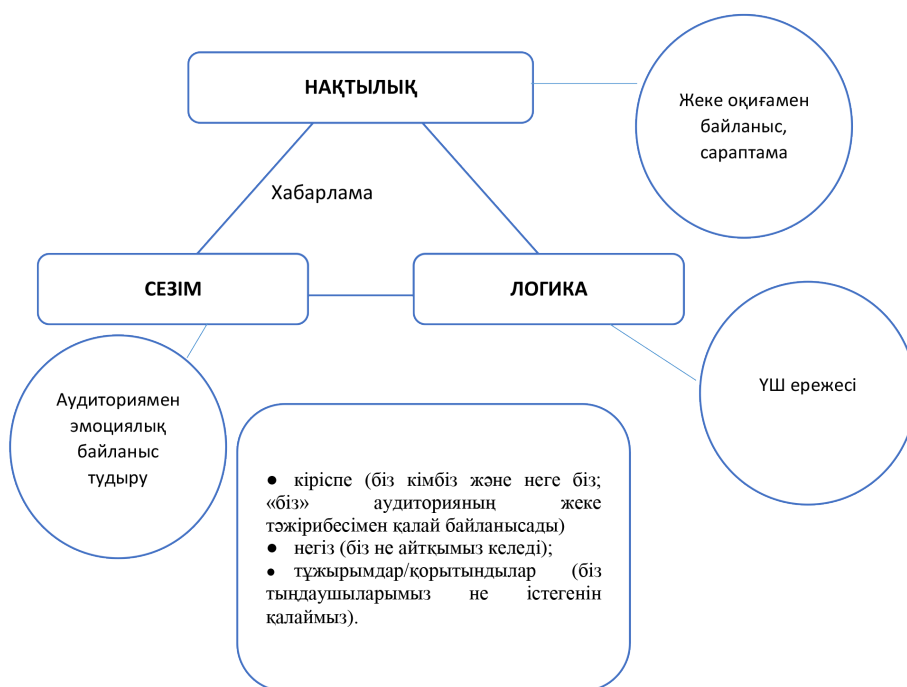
НАҚТЫЛЫҚ

Жеке оқиғамен байланыс, сараптама

Хабарлама

СЕЗІМ

ЛОГИКА

ҮШ ережесі

Аудиториямен эмоциялық байланыс тудыру

● кіріспе (біз кімбіз және неге біз; «біз» аудиторияның жеке тәжірибесімен қалай байланысады)
● негіз (біз не айтқымыз келеді);
● тұжырымдар/қорытындылар (біз тыңдаушыларымыз не істегенін қалаймыз).